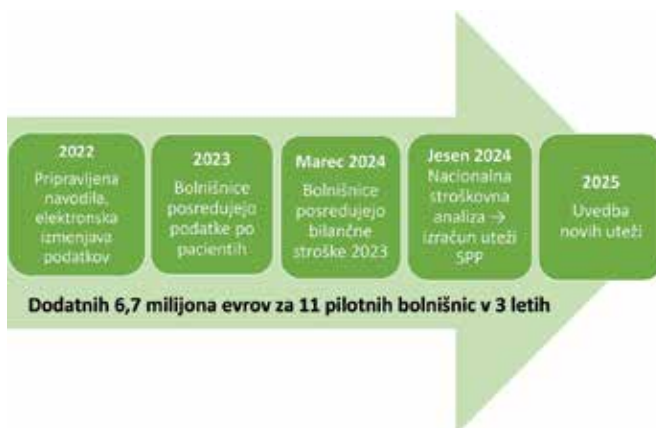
2022
Pripravljena navodila, elektronska izmenjava podatkov

2023
Bolnišnice posredujejo podatke po pacientih

Marec 2024
Bolnišnice posredujejo bilančne stroške 2023

Jesen 2024
Nacionalna stroškovna analiza → izračun uteži SPP

2025
Uvedba novih uteži

Dodatnih 6,7 milijona evrov za 11 pilotnih bolnišnic v 3 letih